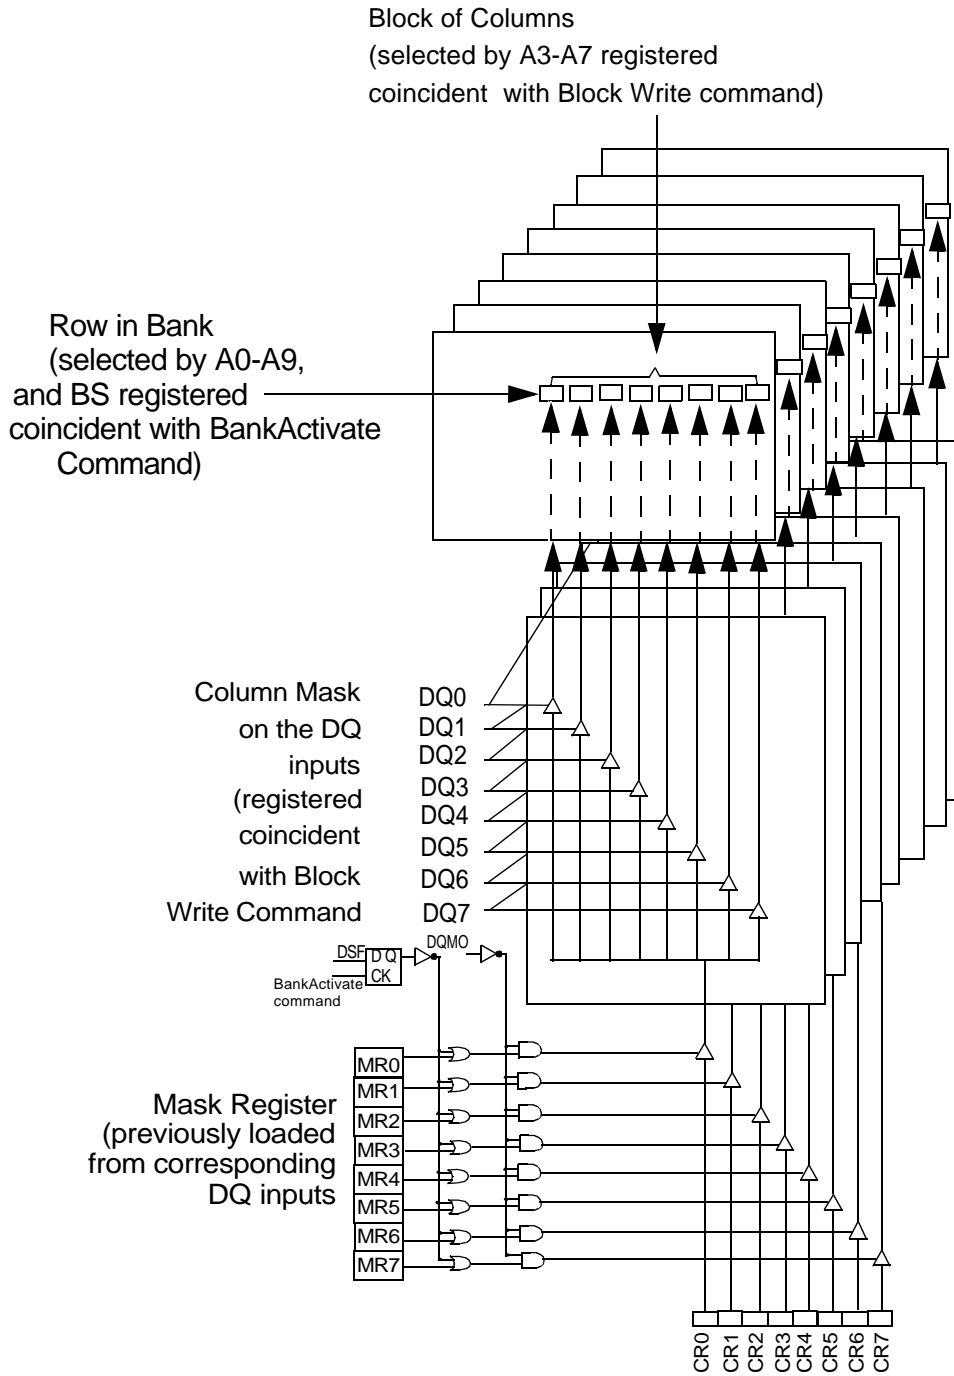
Block of Columns
(selected by A3-A7 registered coincident with Block Write command)

Row in Bank
(selected by A0-A9, and BS registered coincident with BankActivate Command)

Column Mask on the DQ inputs (registered coincident with Block Write Command

DQ0
DQ1
DQ2
DQ3
DQ4
DQ5
DQ6
DQ7

DSF
D Q
CK
BankActivate command
DQMO

Mask Register (previously loaded from corresponding DQ inputs

MR0
MR1
MR2
MR3
MR4
MR5
MR6
MR7

CR0
CR1
CR2
CR3
CR4
CR5
CR6
CR7